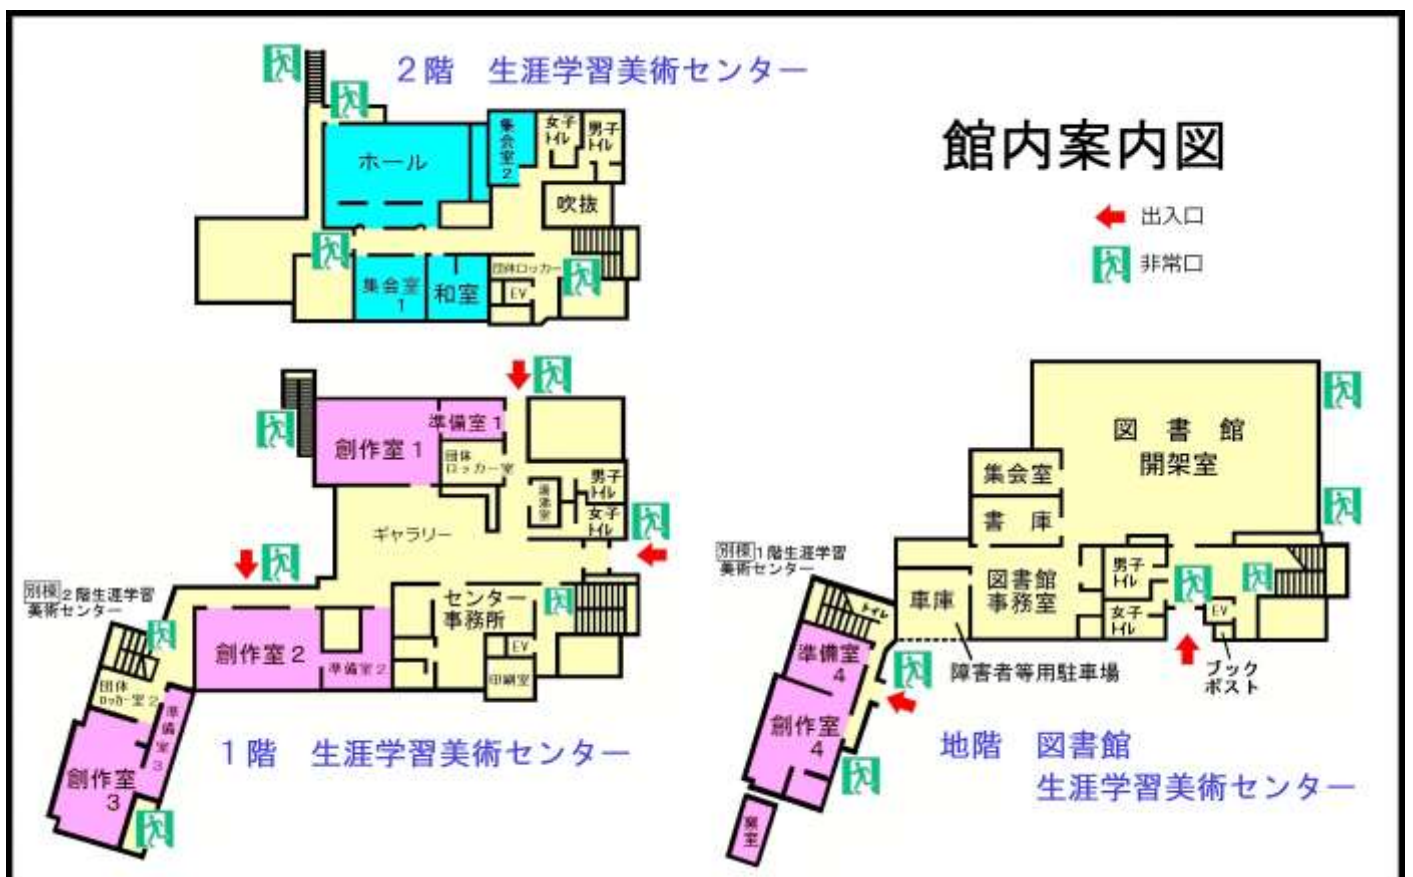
2階　生涯学習美術センター

館内案内図

出入口

非常口

ホール

集会室2

女子トイレ

男子トイレ

吹抜

集会室1

和室

団体ロッカー

EV

準備室1

創作室1

団体ロッカー室

男子トイレ

女子トイレ

準備室

ギャラリー

別棟 2階生涯学習美術センター

センター事務所

EV

創作室2

準備室2

印刷室

団体ロッカー室2

準備室3

創作室3

1階　生涯学習美術センター

図書館開架室

集会室

書庫

別棟 1階生涯学習美術センター

トイレ

車庫

図書館事務室

男子トイレ

女子トイレ

EV

準備室4

障害者等用駐車場

ブックポスト

創作室4

地階　図書館

生涯学習美術センター

窯室